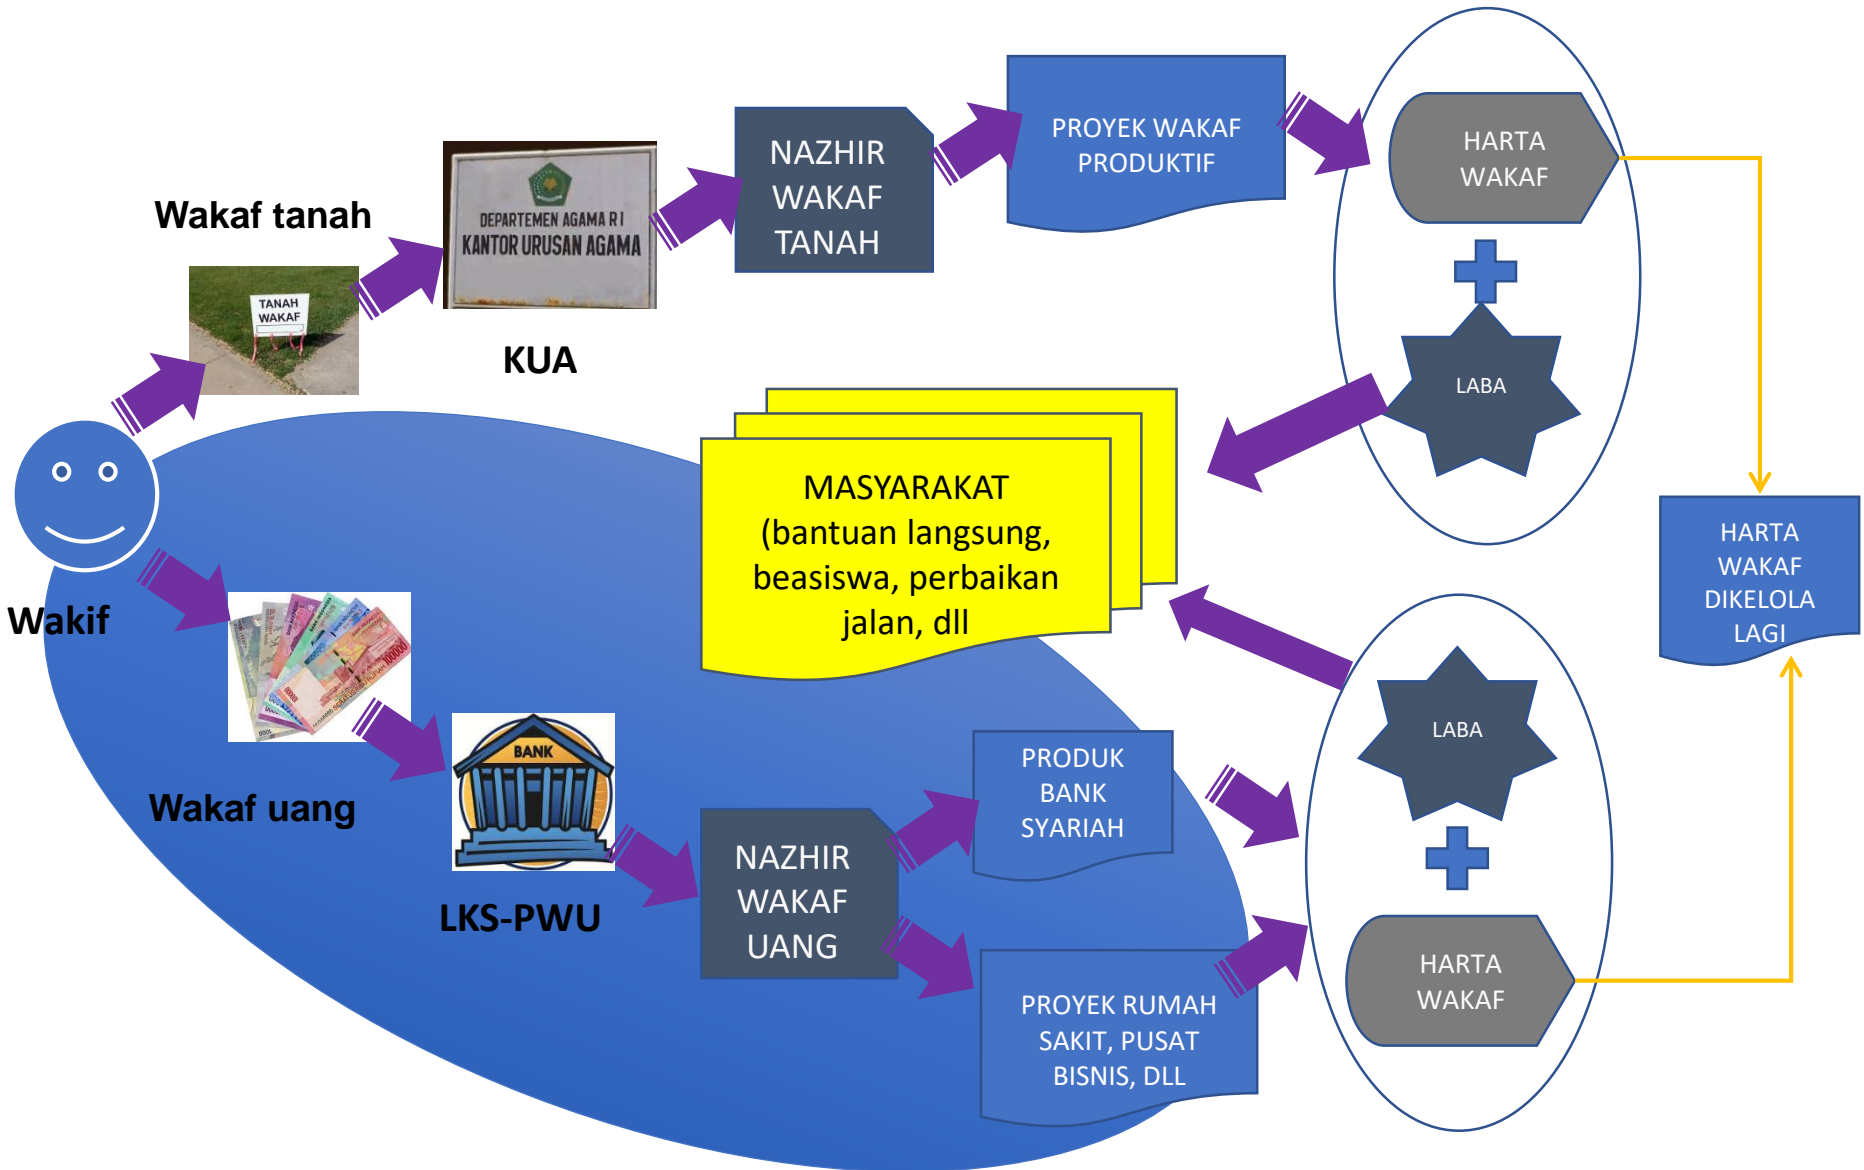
Wakaf tanah

TANAH WAKAF

DEPARTEMEN AGAMA R I
KANTOR URUSAN AGAMA

KUA

NAZHIR WAKAF TANAH

PROYEK WAKAF PRODUKTIF

HARTA WAKAF

LABA

MASYARAKAT (bantuan langsung, beasiswa, perbaikan jalan, dll

HARTA WAKAF DIKELOLA LAGI

Wakif

Wakaf uang

BANK

LKS-PWU

NAZHIR WAKAF UANG

PRODUK BANK SYARIAH

PROYEK RUMAH SAKIT, PUSAT BISNIS, DLL

LABA

HARTA WAKAF